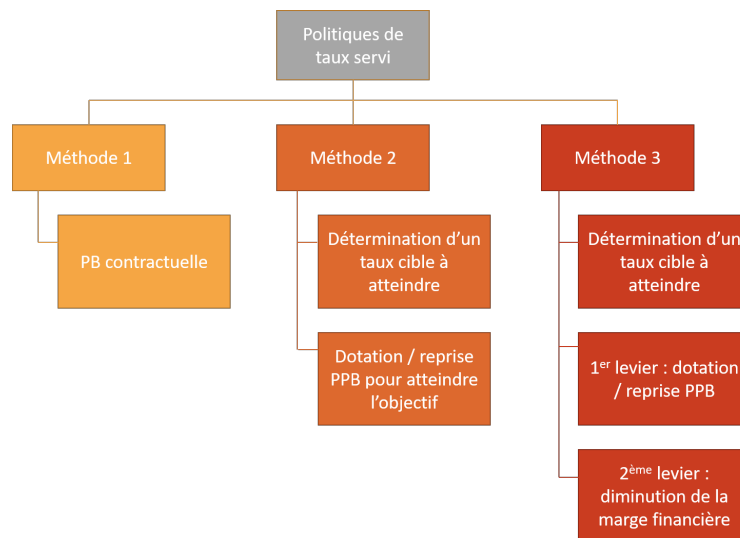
Politiques de taux servi

Méthode 1

PB contractuelle

Méthode 2

Détermination d'un taux cible à atteindre

Dotation / reprise PPB pour atteindre l'objectif

Méthode 3

Détermination d'un taux cible à atteindre

1$^{er}$ levier : dotation / reprise PPB

2$^{ème}$ levier : diminution de la marge financière